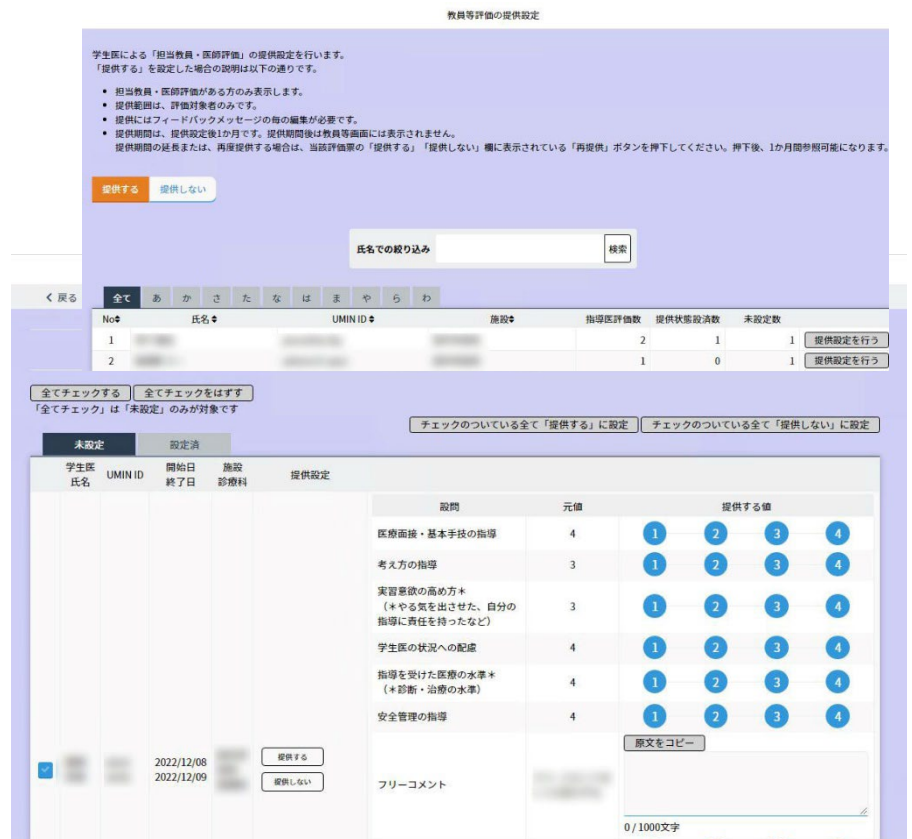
教員等評価の提供設定

学生医による「担当教員・医師評価」の提供設定を行います。
「提供する」を設定した場合の説明は以下の通りです。

- 担当教員・医師評価がある方のみ表示します。
- 提供範囲は、評価対象者のみです。
- 提供にはフィードバックメッセージの毎の編集が必要です。
- 提供期間は、提供設定後1か月です。提供期間後は教員等画面には表示されません。
提供期間の延長または、再度提供する場合は、当該評価票の「提供する」「提供しない」欄に表示されている「再提供」ボタンを押下してください。押下後、1か月間参照可能になります。

提供する 提供しない

氏名での絞り込み 検索

＜戻る 全て あ か さ た な は ま や ら わ

| No | 氏名 | UMIN ID | 施設 | 指導医評価数 | 提供状態設定済数 | 未設定数 | |
|---|---|---|---|---|---|---|---|
| 1 | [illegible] | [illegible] | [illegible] | 2 | 1 | 1 | 提供設定を行う |
| 2 | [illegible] | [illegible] | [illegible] | 1 | 0 | 1 | 提供設定を行う |

全てチェックする 全てチェックをはずす
「全てチェック」は「未設定」のみが対象です

チェックのついている全て「提供する」に設定 チェックのついている全て「提供しない」に設定

未設定 設定済

| 学生医氏名 | UMIN ID | 開始日 終了日 | 施設 診療科 | 提供設定 | 設問 | 元値 | 提供する値 |
|---|---|---|---|---|---|---|---|
| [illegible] | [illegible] | 2022/12/08 2022/12/09 | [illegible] | 提供する 提供しない | 医療面接・基本手技の指導 | 4 | 1 2 3 4 |
| | | | | | 考え方の指導 | 3 | 1 2 3 4 |
| | | | | | 実習意欲の高め方＊（＊やる気を出させた、自分の指導に責任を持ったなど） | 3 | 1 2 3 4 |
| | | | | | 学生医の状況への配慮 | 4 | 1 2 3 4 |
| | | | | | 指導を受けた医療の水準＊（＊診断・治療の水準） | 4 | 1 2 3 4 |
| | | | | | 安全管理の指導 | 4 | 1 2 3 4 |
| | | | | | フリーコメント | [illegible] | 原文をコピー 0 / 1000文字 |